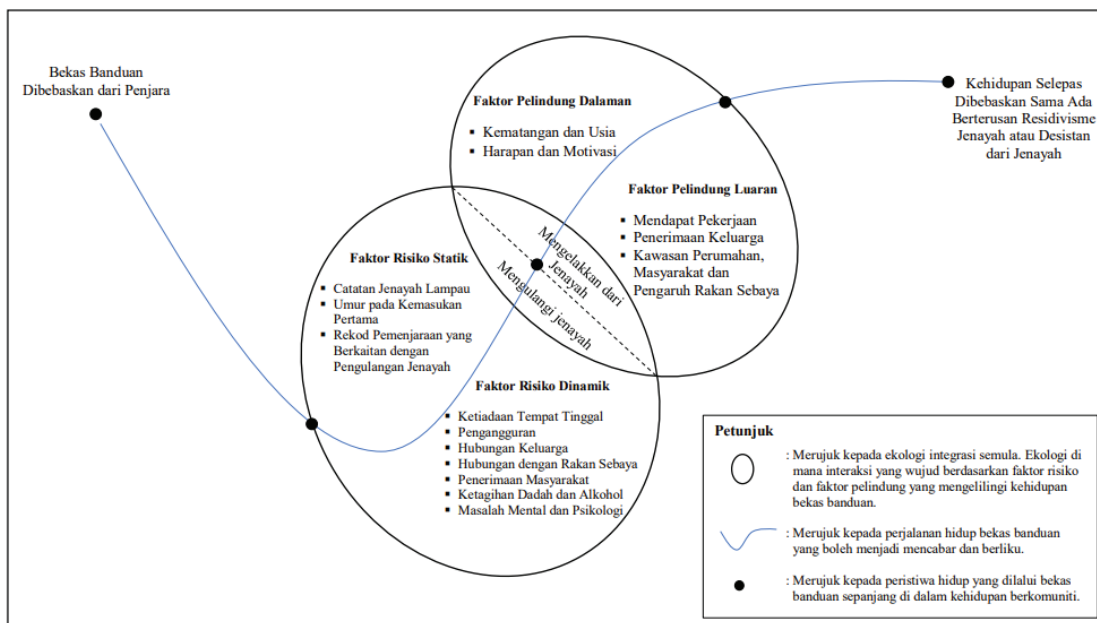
Bekas Banduan Dibebaskan dari Penjara

Kehidupan Selepas Dibebaskan Sama Ada Berterusan Residivisme Jenayah atau Desistan dari Jenayah

Faktor Pelindung Dalaman
- Kematangan dan Usia
- Harapan dan Motivasi

Faktor Pelindung Luaran
- Mendapat Pekerjaan
- Penerimaan Keluarga
- Kawasan Perumahan, Masyarakat dan Pengaruh Rakan Sebaya

Mengelakkan dari Jenayah

Mengulangi jenayah

Faktor Risiko Statik
- Catatan Jenayah Lampau
- Umur pada Kemasukan Pertama
- Rekod Pemenjaraan yang Berkaitan dengan Pengulangan Jenayah

Faktor Risiko Dinamik
- Ketiadaan Tempat Tinggal
- Pengangguran
- Hubungan Keluarga
- Hubungan dengan Rakan Sebaya
- Penerimaan Masyarakat
- Ketagihan Dadah dan Alkohol
- Masalah Mental dan Psikologi

Petunjuk
: Merujuk kepada ekologi integrasi semula. Ekologi di mana interaksi yang wujud berdasarkan faktor risiko dan faktor pelindung yang mengelilingi kehidupan bekas banduan.
: Merujuk kepada perjalanan hidup bekas banduan yang boleh menjadi mencabar dan berliku.
: Merujuk kepada peristiwa hidup yang dilalui bekas banduan sepanjang di dalam kehidupan berkomuniti.